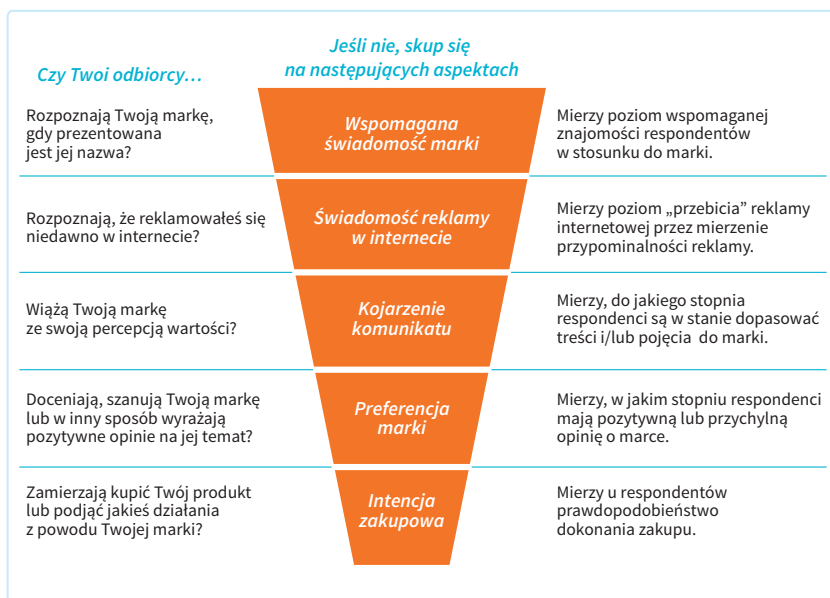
Czy Twoi odbiorcy…

Jeśli nie, skup się na następujących aspektach

Rozpoznają Twoją markę, gdy prezentowana jest jej nazwa?

Wspomagana świadomość marki

Mierzy poziom wspomaganej znajomości respondentów w stosunku do marki.

Rozpoznają, że reklamowałeś się niedawno w internecie?

Świadomość reklamy w internecie

Mierzy poziom „przebicia" reklamy internetowej przez mierzenie przypominalności reklamy.

Wiążą Twoją markę ze swoją percepcją wartości?

Kojarzenie komunikatu

Mierzy, do jakiego stopnia respondenci są w stanie dopasować treści i/lub pojęcia do marki.

Doceniają, szanują Twoją markę lub w inny sposób wyrażają pozytywne opinie na jej temat?

Preferencja marki

Mierzy, w jakim stopniu respondenci mają pozytywną lub przychylną opinię o marce.

Zamierzają kupić Twój produkt lub podjąć jakieś działania z powodu Twojej marki?

Intencja zakupowa

Mierzy u respondentów prawdopodobieństwo dokonania zakupu.